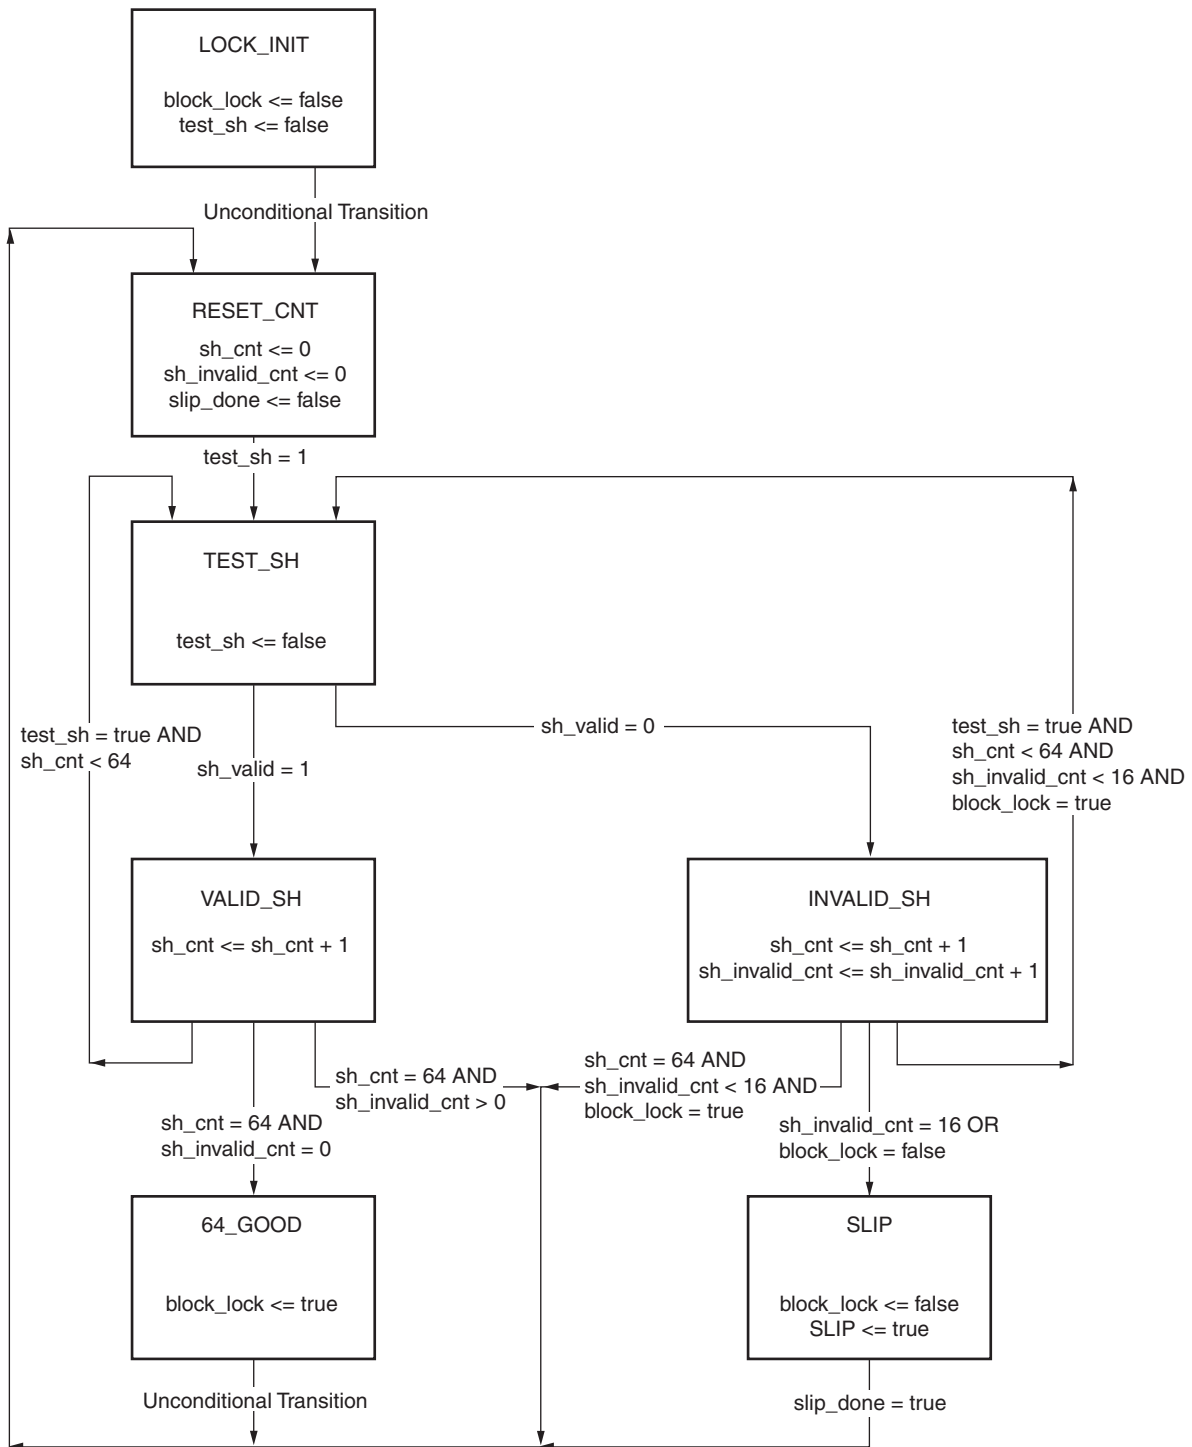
LOCK_INIT

block_lock <= false
test_sh <= false

Unconditional Transition

RESET_CNT

sh_cnt <= 0
sh_invalid_cnt <= 0
slip_done <= false

test_sh = 1

TEST_SH

test_sh <= false

test_sh = true AND
sh_cnt < 64

sh_valid = 1

sh_valid = 0

test_sh = true AND
sh_cnt < 64 AND
sh_invalid_cnt < 16 AND
block_lock = true

VALID_SH

sh_cnt <= sh_cnt + 1

INVALID_SH

sh_cnt <= sh_cnt + 1
sh_invalid_cnt <= sh_invalid_cnt + 1

sh_cnt = 64 AND
sh_invalid_cnt > 0

sh_cnt = 64 AND
sh_invalid_cnt < 16 AND
block_lock = true

sh_cnt = 64 AND
sh_invalid_cnt = 0

sh_invalid_cnt = 16 OR
block_lock = false

64_GOOD

block_lock <= true

SLIP

block_lock <= false
SLIP <= true

Unconditional Transition

slip_done = true